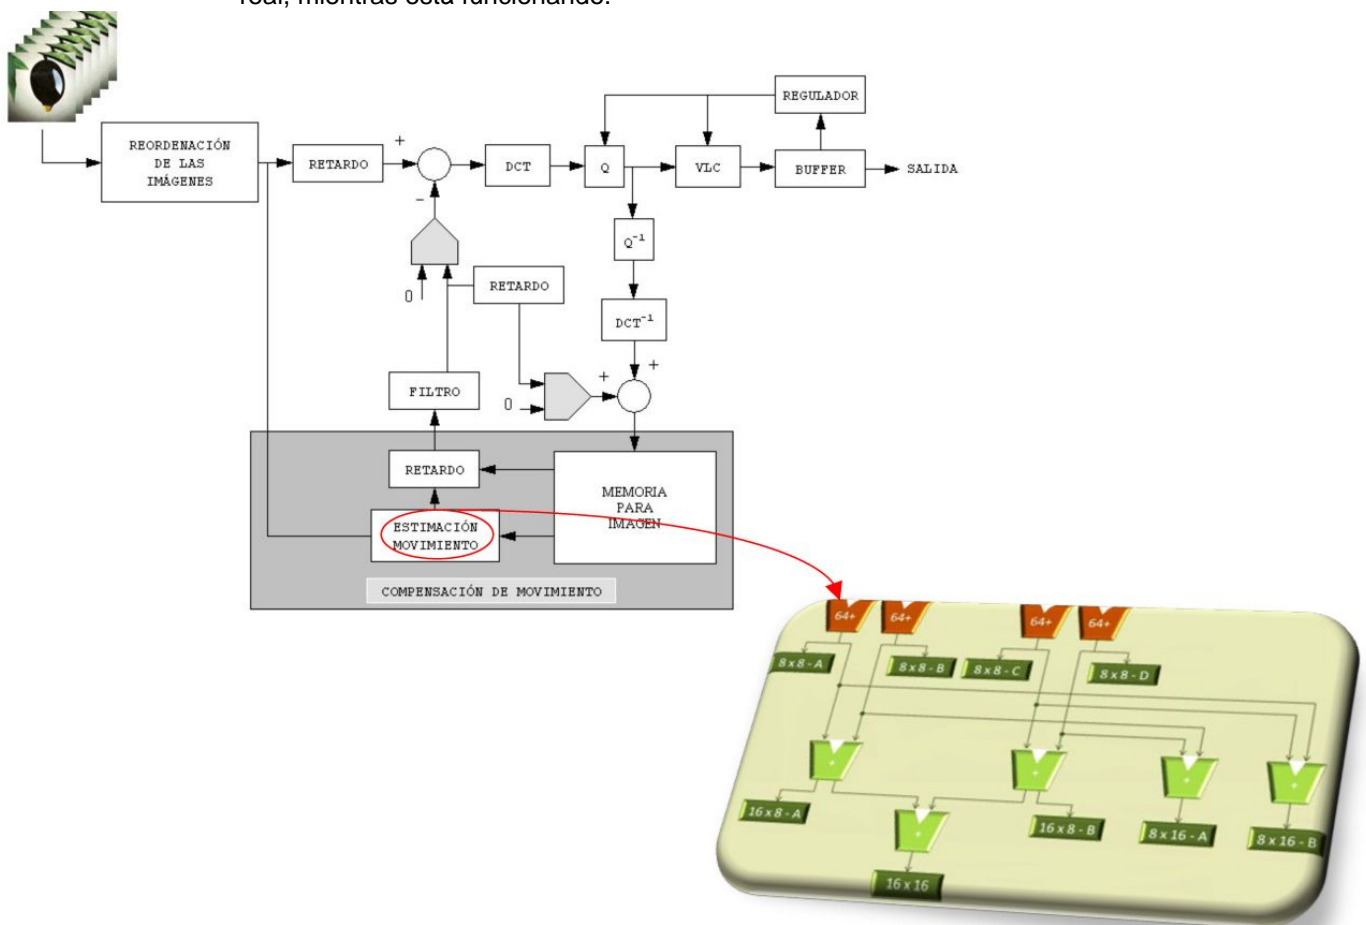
real, mientras está funcionando.

REGULADOR

REORDENACIÓN DE LAS IMÁGENES

RETARDO

+

-

DCT

Q

VLC

BUFFER

SALIDA

$Q^{-1}$

0

RETARDO

$DCT^{-1}$

+

+

FILTRO

0

RETARDO

MEMORIA PARA IMAGEN

ESTIMACIÓN MOVIMIENTO

COMPENSACIÓN DE MOVIMIENTO

64+

64+

64+

64+

8x8-A

8x8-B

8x8-C

8x8-D

+

+

+

+

16x8-A

+

16x8-B

8x16-A

8x16-B

16x16